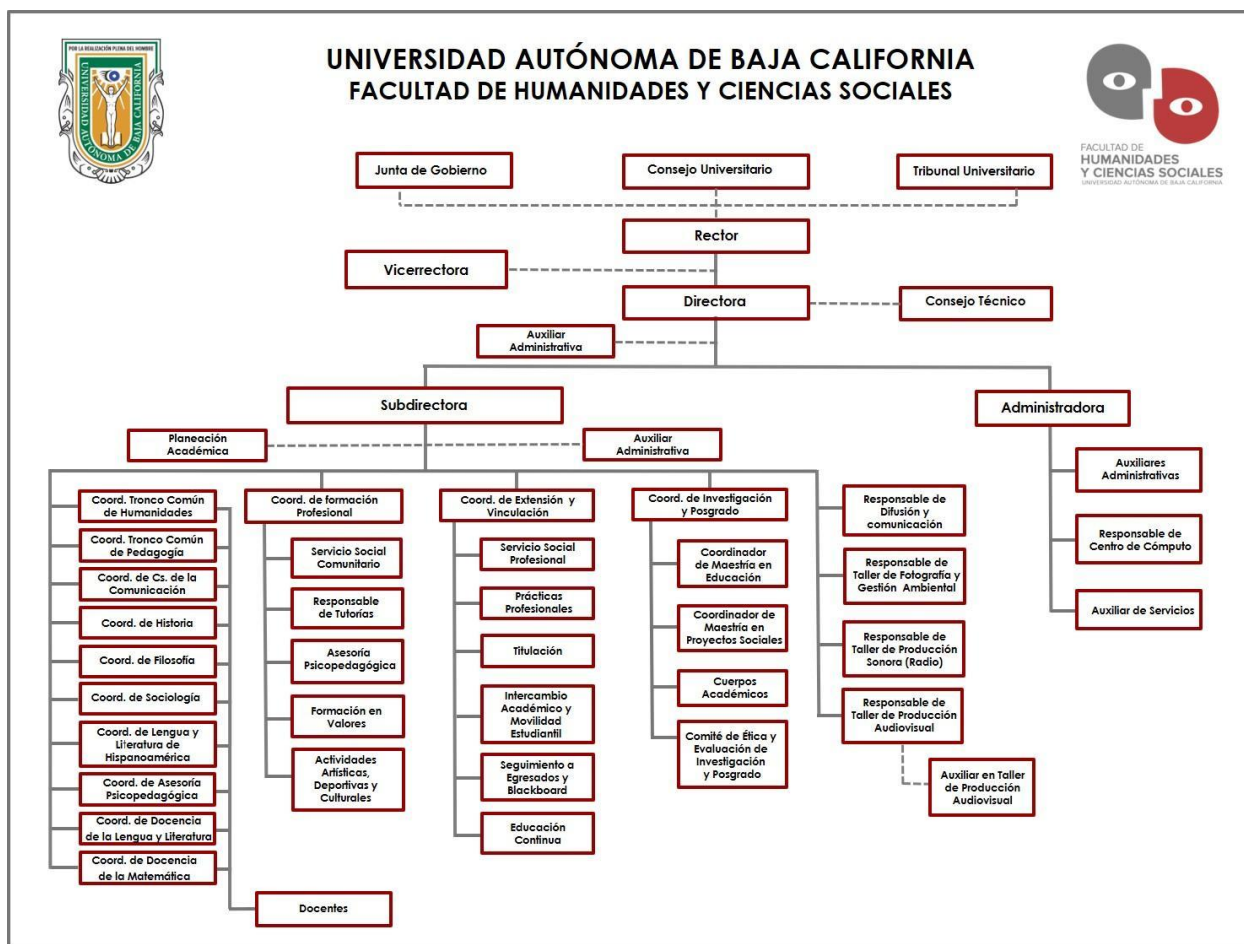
POR LA REALIZACIÓN PLENA DEL HOMBRE
UNIVERSIDAD AUTÓNOMA DE BAJA CALIFORNIA

UNIVERSIDAD AUTÓNOMA DE BAJA CALIFORNIA
FACULTAD DE HUMANIDADES Y CIENCIAS SOCIALES

FACULTAD DE
HUMANIDADES
Y CIENCIAS SOCIALES
UNIVERSIDAD AUTÓNOMA DE BAJA CALIFORNIA

Junta de Gobierno
Consejo Universitario
Tribunal Universitario

Rector

Vicerrectora

Directora

Consejo Técnico

Auxiliar Administrativa

Subdirectora

Administradora

Planeación Académica

Auxiliar Administrativa

Coord. Tronco Común de Humanidades
Coord. Tronco Común de Pedagogía
Coord. de Cs. de la Comunicación
Coord. de Historia
Coord. de Filosofía
Coord. de Sociología
Coord. de Lengua y Literatura de Hispanoamérica
Coord. de Asesoría Psicopedagógica
Coord. de Docencia de la Lengua y Literatura
Coord. de Docencia de la Matemática

Docentes

Coord. de formación Profesional
Servicio Social Comunitario
Responsable de Tutorías
Asesoría Psicopedagógica
Formación en Valores
Actividades Artísticas, Deportivas y Culturales

Coord. de Extensión y Vinculación
Servicio Social Profesional
Prácticas Profesionales
Titulación
Intercambio Académico y Movilidad Estudiantil
Seguimiento a Egresados y Blackboard
Educación Continua

Coord. de Investigación y Posgrado
Coordinador de Maestría en Educación
Coordinador de Maestría en Proyectos Sociales
Cuerpos Académicos
Comité de Ética y Evaluación de Investigación y Posgrado

Responsable de Difusión y comunicación
Responsable de Taller de Fotografía y Gestión Ambiental
Responsable de Taller de Producción Sonora (Radio)
Responsable de Taller de Producción Audiovisual
Auxiliar en Taller de Producción Audiovisual

Auxiliares Administrativas
Responsable de Centro de Cómputo
Auxiliar de Servicios